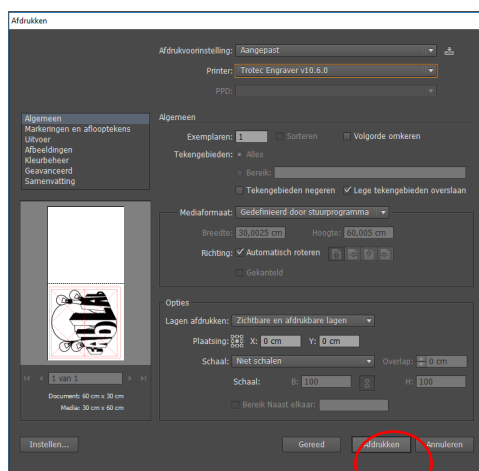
Afdrukken

Afdrukvoorinstelling: Aangepast

Printer: Trotec Engraver v10.6.0

PPD:

Algemeen
Markeringen en afloopteken s
Uitvoer
Afbeeldingen
Kleurbeheer
Geavanceerd
Samenvatting

Algemeen

Exemplaren: 1 Sorteren Volgorde omkeren

Tekengebieden: Alles

Bereik:

Tekengebieden negeren ✓ Lege tekengebieden overslaan

Mediaformaat: Gedefinieerd door stuurprogramma

Breedte: 30,0025 cm Hoogte: 60,005 cm

Richting: ✓ Automatisch roteren

Gekanteld

Opties

Lagen afdrukken: Zichtbare en afdrukbare lagen

Plaatsing: X: 0 cm Y: 0 cm

Schaal: Niet schalen Overlap: 0 cm

Schaal: B: 100 H: 100

Bereik Naast elkaar:

1 van 1

Document: 60 cm x 30 cm
Media: 30 cm x 60 cm

Instellen...

Gereed Afdrukken Annuleren